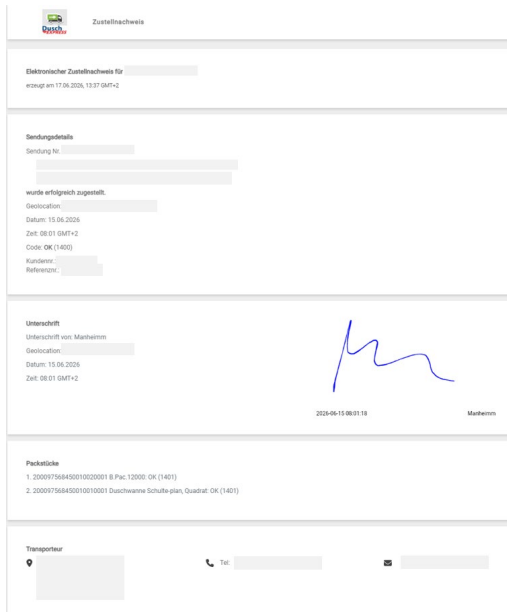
Dusch

Zustellnachweis

Elektronischer Zustellnachweis für

erzeugt am 17.06.2026, 13:37 GMT+2

Sendungsdetails

Sendung Nr.

wurde erfolgreich zugestellt.

Geolocation:

Datum: 15.06.2026

Zeit: 08:01 GMT+2

Code: OK (1400)

Kundennr.:

Referenznr.:

Unterschrift

Unterschrift von: Manheimm

Geolocation:

Datum: 15.06.2026

Zeit: 08:01 GMT+2

2026-06-15 08:01:18

Manheimm

Packstücke

1. 200097568450010020001 B Pac.12000: OK (1401)

2. 200097568450010010001 Duschwanne Schulte-plan, Quadrat: OK (1401)

Transporteur

Tel: